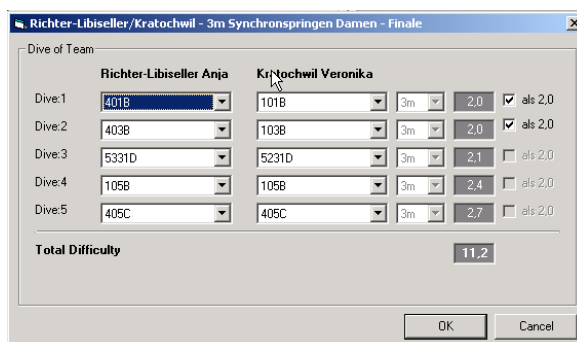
Richter-Libiseller/Kratochwil - 3m Synchronspringen Damen - Finale

Dive of Team

| | Richter-Libiseller Anja | Kratochwil Veronika | | | |
|---|---|---|---|---|---|
| Dive:1 | 401B | 101B | 3m | 2,0 | als 2,0 |
| Dive:2 | 403B | 103B | 3m | 2,0 | als 2,0 |
| Dive:3 | 5331D | 5231D | 3m | 2,1 | als 2,0 |
| Dive:4 | 105B | 105B | 3m | 2,4 | als 2,0 |
| Dive:5 | 405C | 405C | 3m | 2,7 | als 2,0 |

Total Difficulty 11,2

OK Cancel